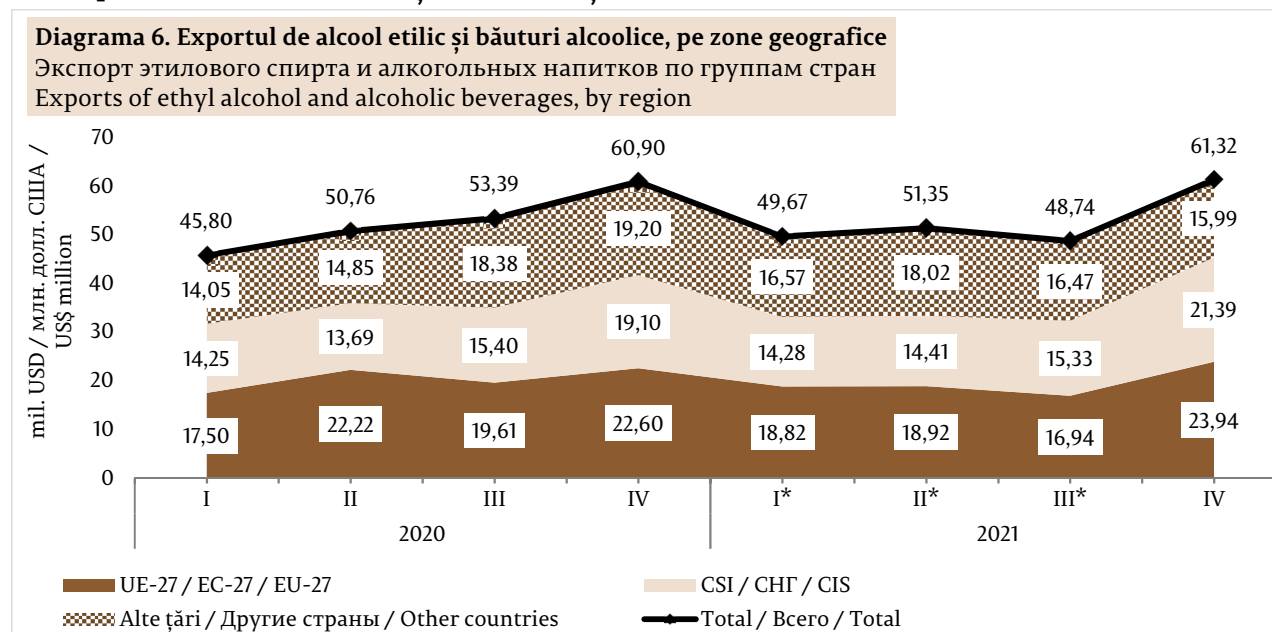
Diagrama 6. Exportul de alcool etilic și băuturi alcoolice, pe zone geografice
Экспорт этилового спирта и алкогольных напитков по группам стран
Exports of ethyl alcohol and alcoholic beverages, by region

mil. USD / млн. долл. США / US$ million

70
60
50
40
30
20
10
0

45,80
50,76
53,39
60,90
49,67
51,35
48,74
61,32

14,05
14,85
18,38
19,20
16,57
18,02
16,47
15,99

14,25
13,69
15,40
19,10
14,28
14,41
15,33
21,39

17,50
22,22
19,61
22,60
18,82
18,92
16,94
23,94

I
II
III
IV
I*
II*
III*
IV
2020
2021

UE-27 / ЕС-27 / EU-27
CSI / СНГ / CIS
Alte ţări / Другие страны / Other countries
Total / Всего / Total